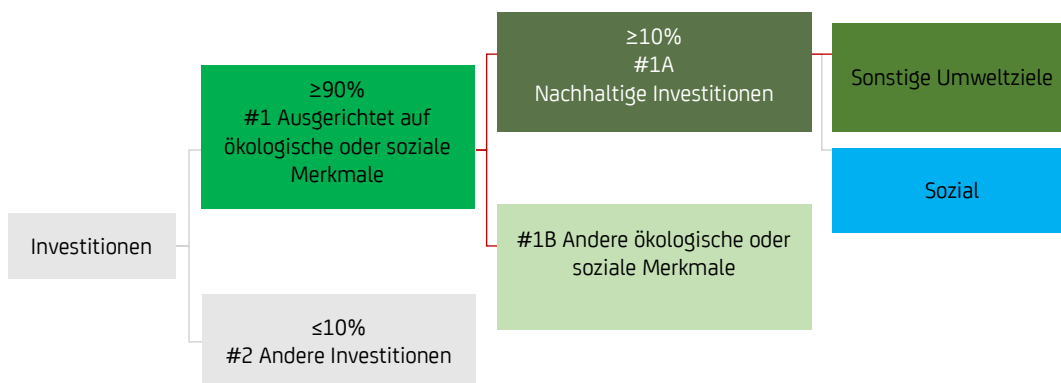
Investitionen

≥90%
#1 Ausgerichtet auf ökologische oder soziale Merkmale

≤10%
#2 Andere Investitionen

≥10%
#1A
Nachhaltige Investitionen

#1B Andere ökologische oder soziale Merkmale

Sonstige Umweltziele

Sozial